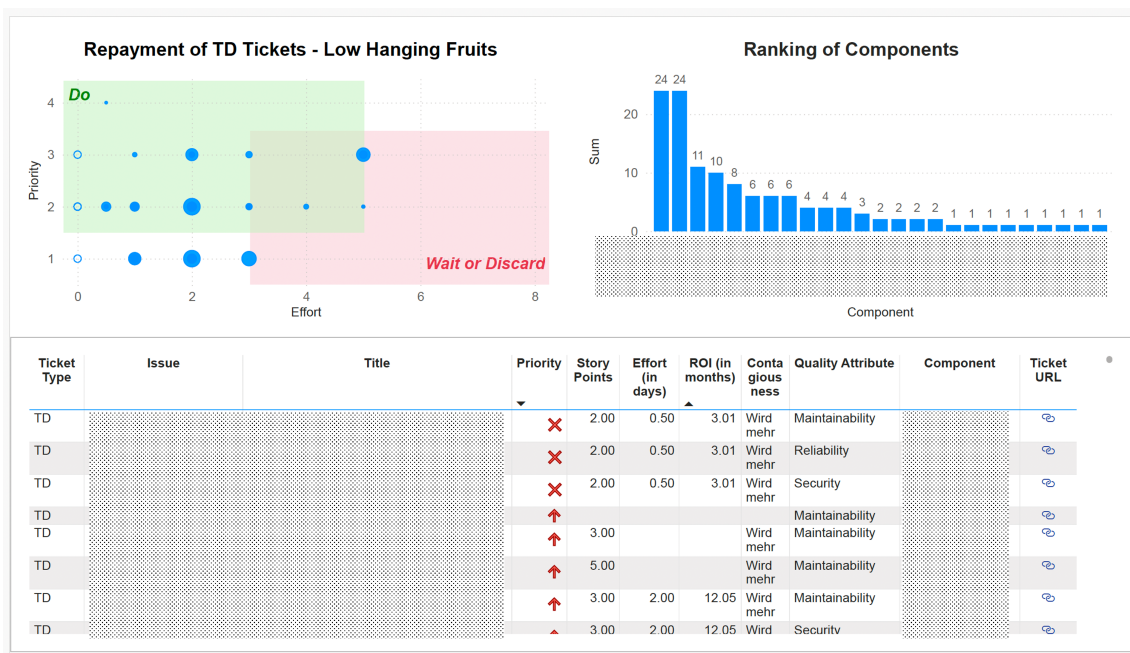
Repayment of TD Tickets - Low Hanging Fruits

Do

Wait or Discard

Priority

4
3
2
1

0 2 4 6 8

Effort

Ranking of Components

Sum

20
10
0

24 24 11 10 8 6 6 6 4 4 4 3 2 2 2 2 1 1 1 1 1 1 1 1 1

Component

| Ticket Type | Issue | Title | Priority | Story Points | Effort (in days) | ROI (in months) | Contagiousness | Quality Attribute | Component | Ticket URL |
|---|---|---|---|---|---|---|---|---|---|---|
| TD | | | | 2.00 | 0.50 | 3.01 | Wird mehr | Maintainability | | |
| TD | | | | 2.00 | 0.50 | 3.01 | Wird mehr | Reliability | | |
| TD | | | | 2.00 | 0.50 | 3.01 | Wird mehr | Security | | |
| TD | | | | | | | | Maintainability | | |
| TD | | | | 3.00 | | | Wird mehr | Maintainability | | |
| TD | | | | 5.00 | | | Wird mehr | Maintainability | | |
| TD | | | | 3.00 | 2.00 | 12.05 | Wird mehr | Maintainability | | |
| TD | | | | 3.00 | 2.00 | 12.05 | Wird | Security | | |